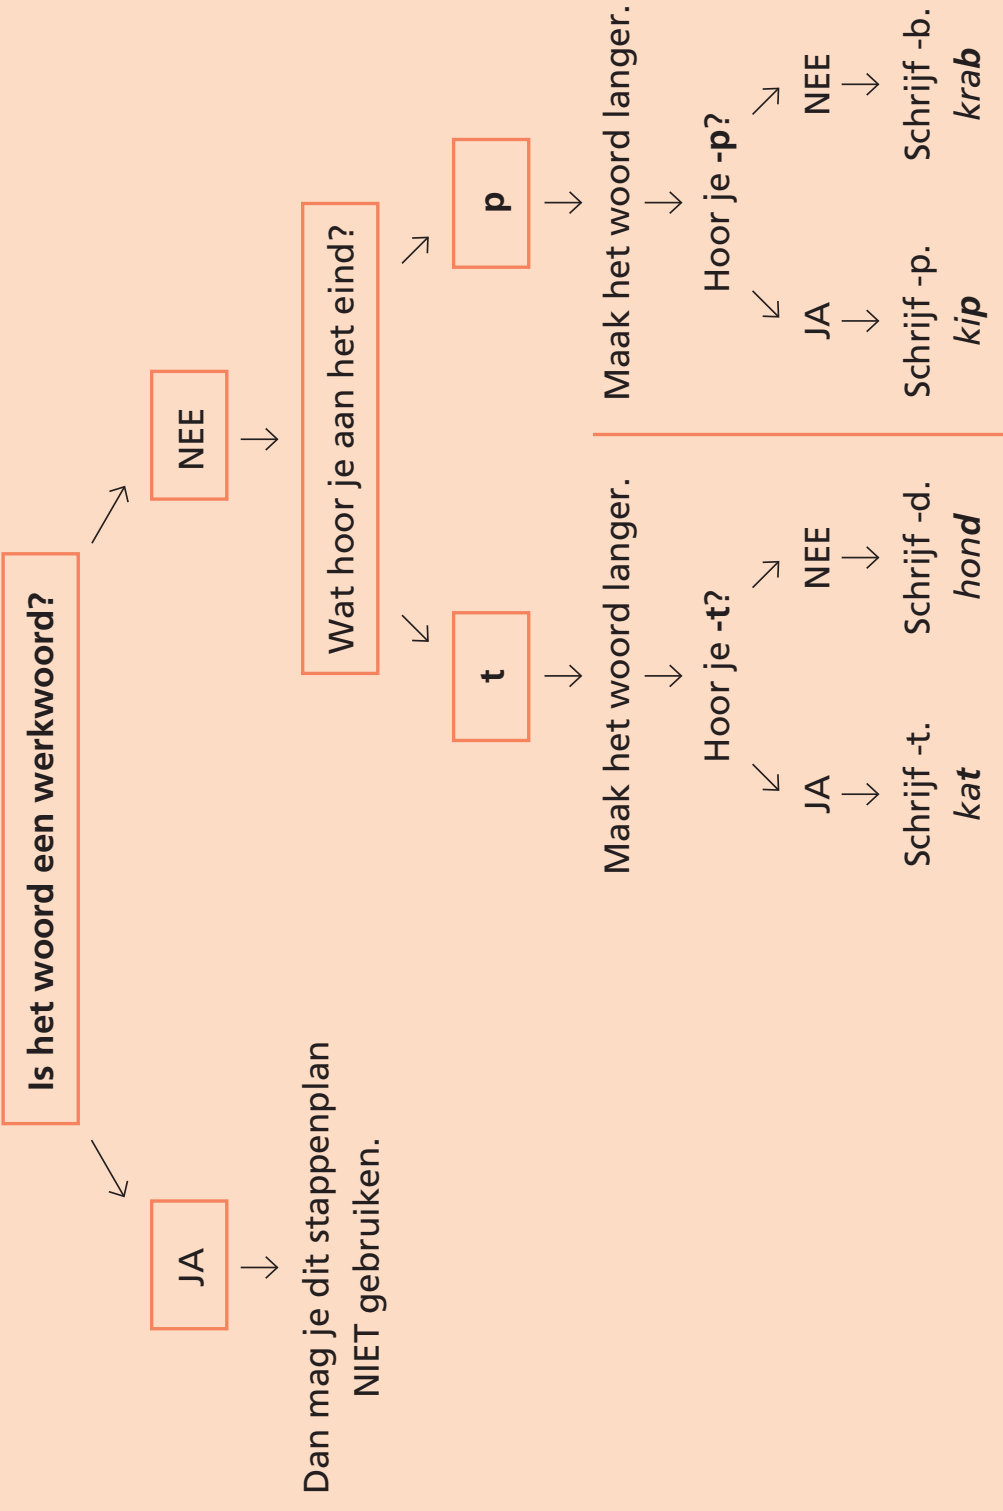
Is het woord een werkwoord?

JA

Dan mag je dit stappenplan NIET gebruiken.

NEE

Wat hoor je aan het eind?

t

Maak het woord langer.

Hoor je -t?

JA

Schrijf -t.

kat

NEE

Schrijf -d.

hond

p

Maak het woord langer.

Hoor je -p?

JA

Schrijf -p.

kip

NEE

Schrijf -b.

krab